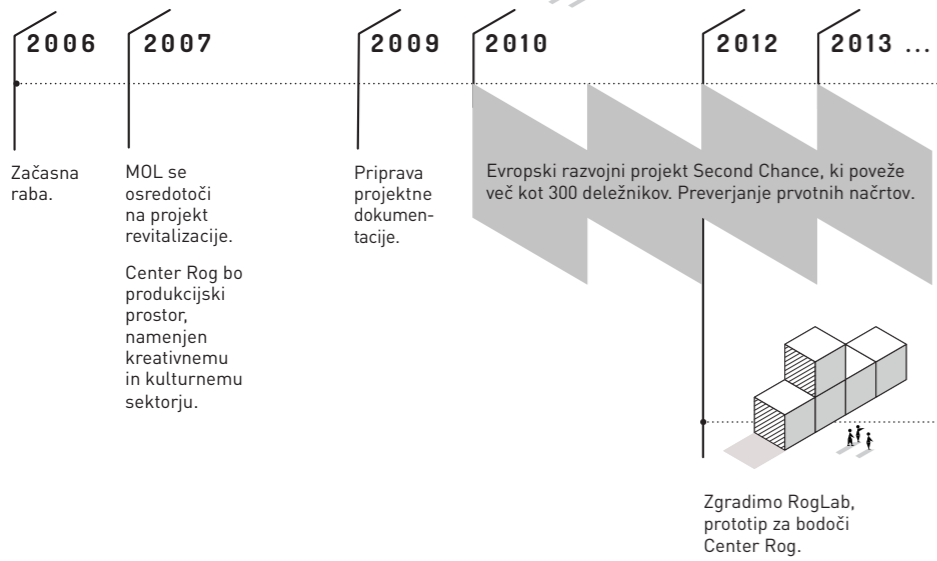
2006

Začasna raba.

2007

MOL se osredotoči na projekt revitalizacije.

Center Rog bo produkcijski prostor, namenjen kreativnemu in kulturnemu sektorju.

2009

Priprava projektne dokumentacije.

2010

Evropski razvojni projekt Second Chance, ki poveže več kot 300 deležnikov. Preverjanje prvotnih načrtov.

2012

Zgradimo RogLab, prototip za bodoči Center Rog.

2013 ...